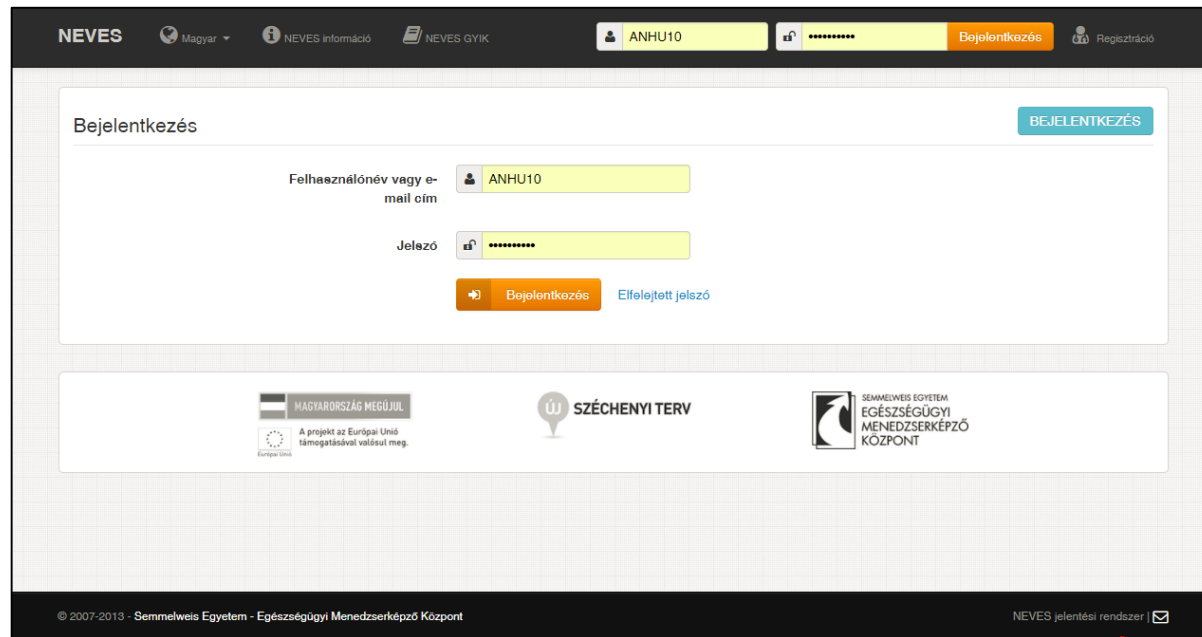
NEVES Magyar NEVES információ NEVES GYIK ANHU10 •••••••••• Bejelentkezés Regisztráció

Bejelentkezés

BEJELENTKEZÉS

Felhasználónév vagy e-mail cím ANHU10

Jelszó ••••••••••

Bejelentkezés Elfelejtett jelszó

MAGYARORSZÁG MEGÚJUL

A projekt az Európai Unió támogatásával valósul meg.

Európai Unió

ÚJ SZÉCHENYI TERV

SEMMELWEIS EGYETEM EGÉSZSÉGÜGYI MENEDZSERKÉPZŐ KÖZPONT

© 2007-2013 - Semmelweis Egyetem - Egészségügyi Menedzserképző Központ

NEVES jelentési rendszer |